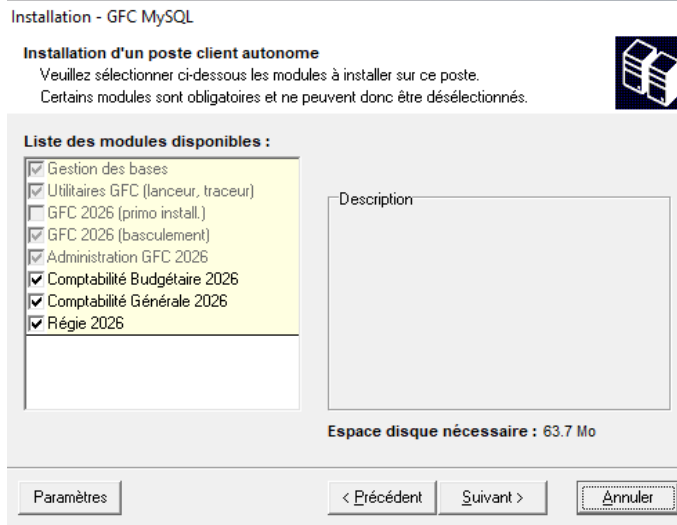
Installation - GFC MySQL

Installation d'un poste client autonome
Veuillez sélectionner ci-dessous les modules à installer sur ce poste.
Certains modules sont obligatoires et ne peuvent donc être désélectionnés.

Liste des modules disponibles :

Gestion des bases
Utilitaires GFC (lanceur, traceur)
GFC 2026 (primo install.)
GFC 2026 (basculement)
Administration GFC 2026
Comptabilité Budgétaire 2026
Comptabilité Générale 2026
Régie 2026

Description

Espace disque nécessaire : 63.7 Mo

Paramètres

< Précédent

Suivant >

Annuler